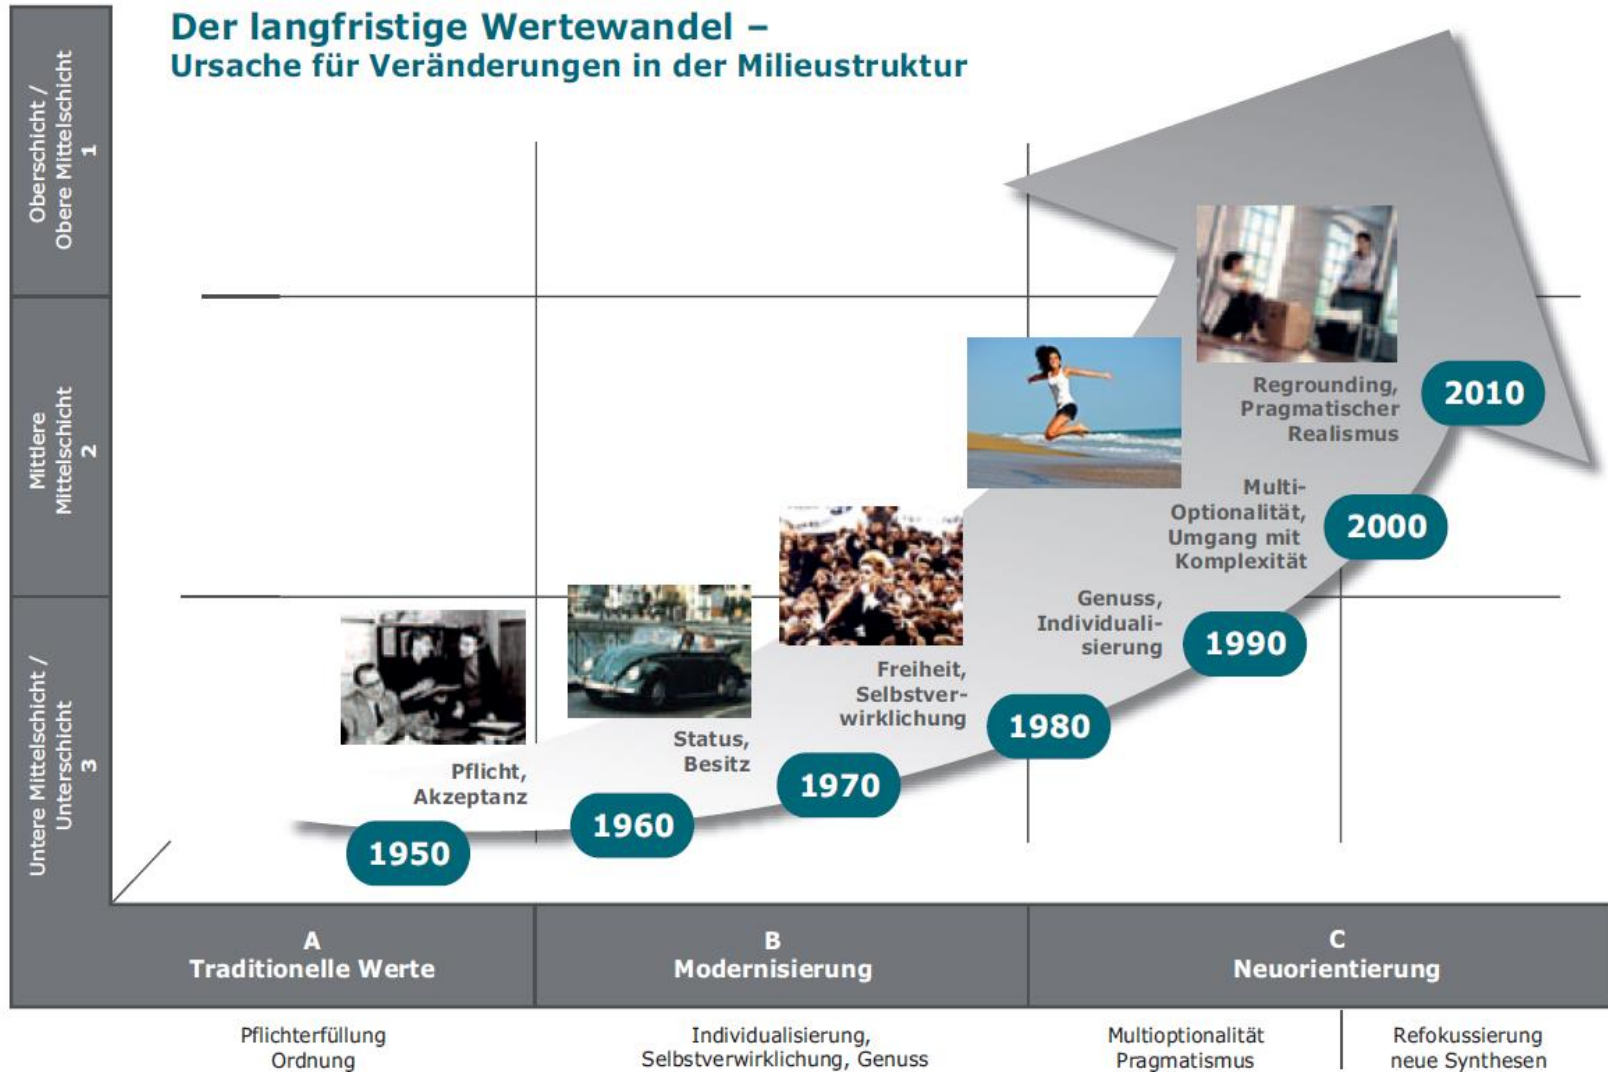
Der langfristige Wertewandel –
Ursache für Veränderungen in der Milieustruktur

Oberschicht / Obere Mittelschicht
1

Mittlere Mittelschicht
2

Untere Mittelschicht / Unterschicht
3

Regrounding, Pragmatischer Realismus
2010

Multi-Optionalität, Umgang mit Komplexität
2000

Genuss, Individualisierung
1990

Freiheit, Selbstverwirklichung
1980

Status, Besitz
1970

Pflicht, Akzeptanz
1960

1950

A
Traditionelle Werte

B
Modernisierung

C
Neuorientierung

Pflichterfüllung
Ordnung

Individualisierung, Selbstverwirklichung, Genuss

Multioptionalität
Pragmatismus

Refokussierung
neue Synthesen